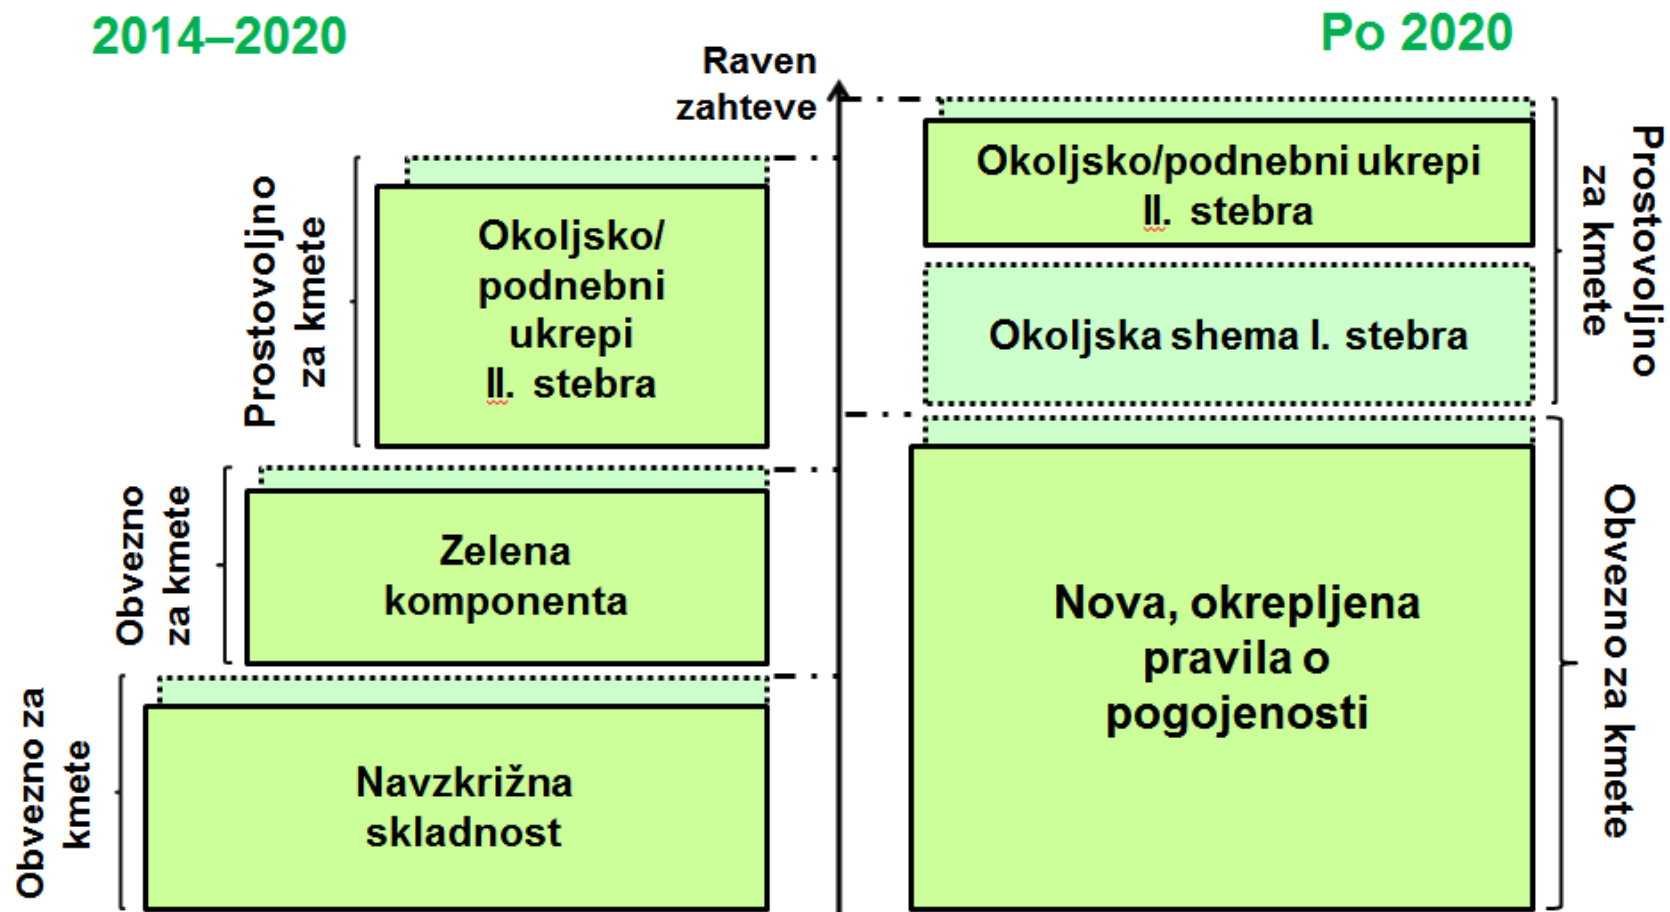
2014–2020

Po 2020

Raven zahteve

Prostovoljno za kmete

Okoljsko/ podnebni ukrepi II. stebra

Obvezno za kmete

Zelena komponenta

Obvezno za kmete

Navzkrižna skladnost

Okoljsko/podnebni ukrepi II. stebra

Okoljska shema I. stebra

Prostovoljno za kmete

Nova, okrepljena pravila o pogojenosti

Obvezno za kmete